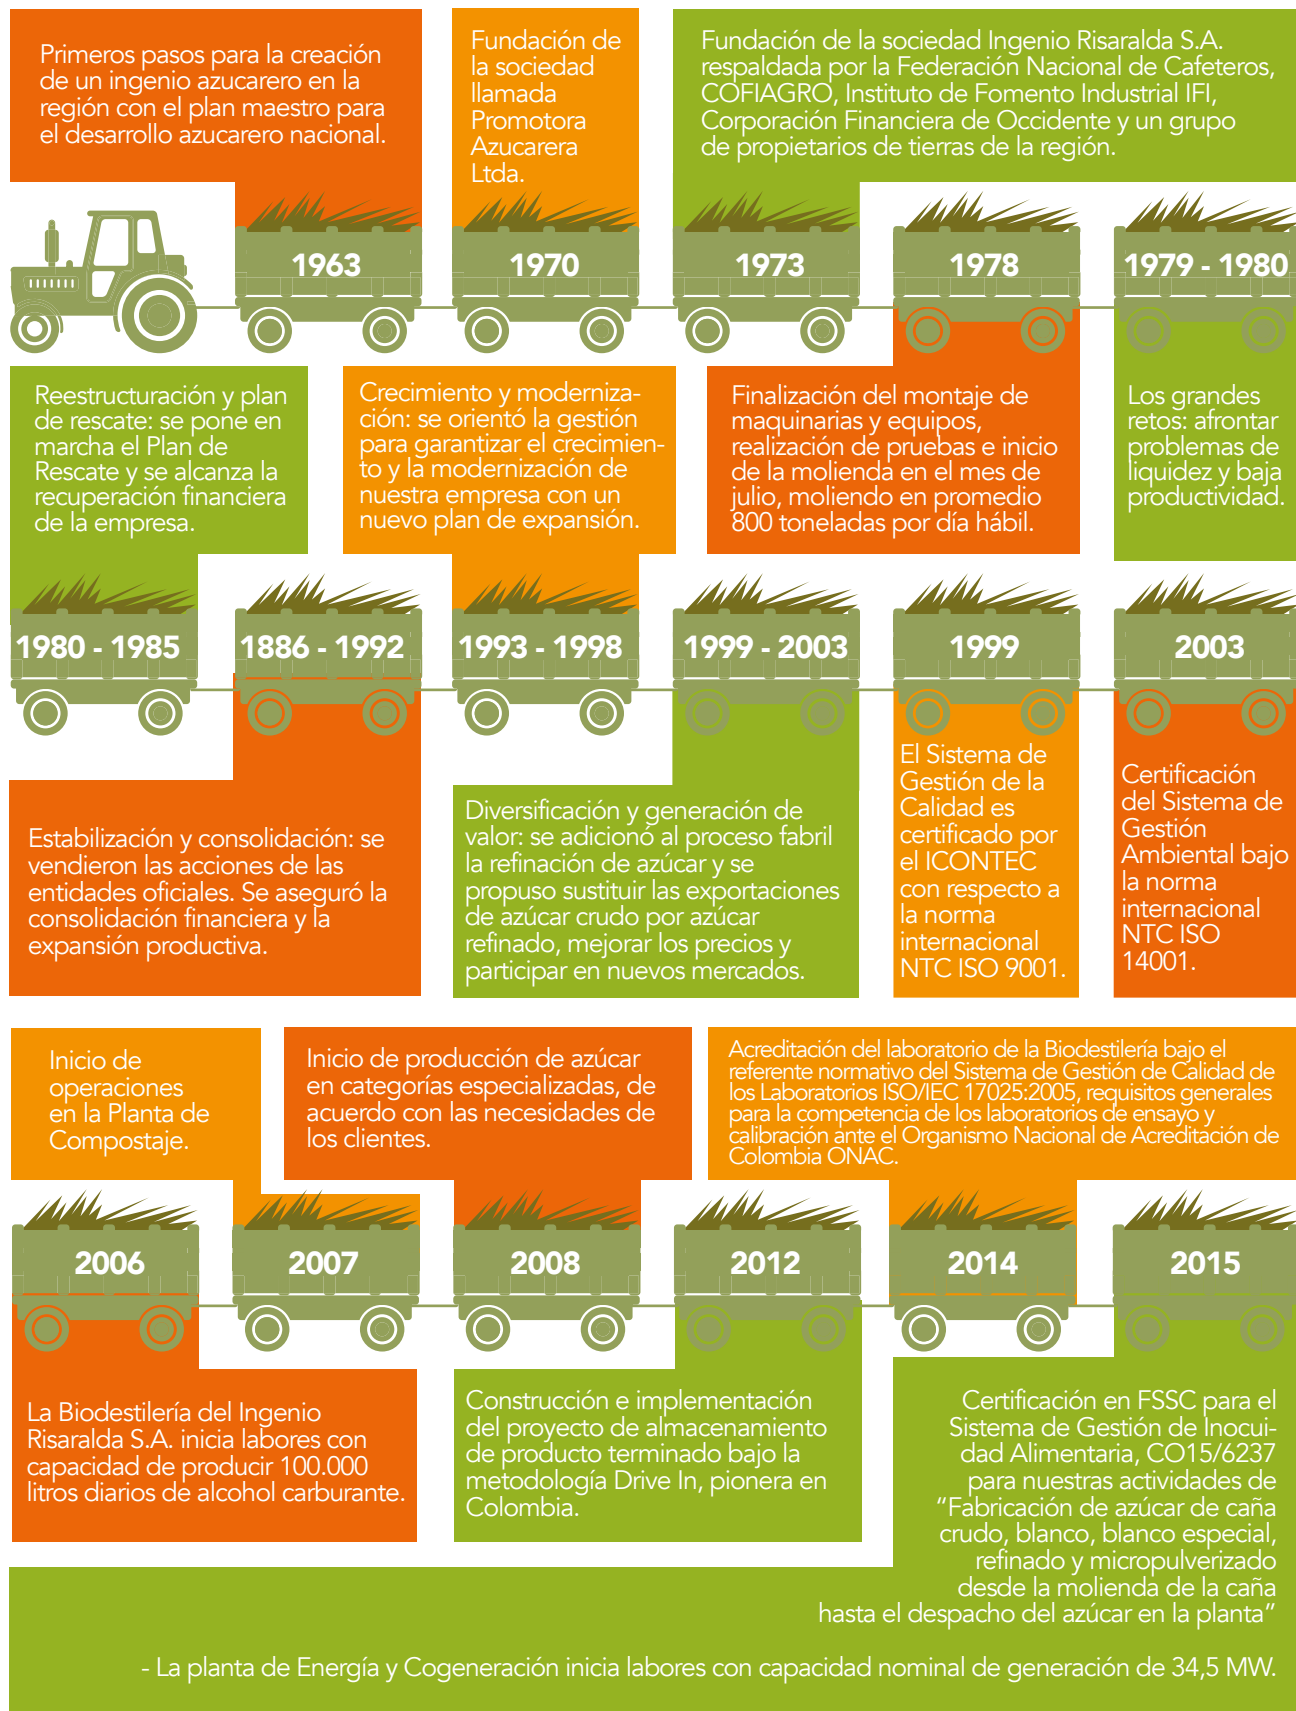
Primeros pasos para la creación de un ingenio azucarero en la región con el plan maestro para el desarrollo azucarero nacional.

Fundación de la sociedad llamada Promotora Azucarera Ltda.

Fundación de la sociedad Ingenio Risaralda S.A. respaldada por la Federación Nacional de Cafeteros, COFIAGRO, Instituto de Fomento Industrial IFI, Corporación Financiera de Occidente y un grupo de propietarios de tierras de la región.

1963

1970

1973

1978

1979 - 1980

Reestructuración y plan de rescate: se pone en marcha el Plan de Rescate y se alcanza la recuperación financiera de la empresa.

Crecimiento y modernización: se orientó la gestión para garantizar el crecimiento y la modernización de nuestra empresa con un nuevo plan de expansión.

Finalización del montaje de maquinarias y equipos, realización de pruebas e inicio de la molienda en el mes de julio, moliendo en promedio 800 toneladas por día hábil.

Los grandes retos: afrontar problemas de liquidez y baja productividad.

1980 - 1985

1886 - 1992

1993 - 1998

1999 - 2003

1999

2003

Estabilización y consolidación: se vendieron las acciones de las entidades oficiales. Se aseguró la consolidación financiera y la expansión productiva.

Diversificación y generación de valor: se adicionó al proceso fabril la refinación de azúcar y se propuso sustituir las exportaciones de azúcar crudo por azúcar refinado, mejorar los precios y participar en nuevos mercados.

El Sistema de Gestión de la Calidad es certificado por el ICONTEC con respecto a la norma internacional NTC ISO 9001.

Certificación del Sistema de Gestión Ambiental bajo la norma internacional NTC ISO 14001.

Inicio de operaciones en la Planta de Compostaje.

Inicio de producción de azúcar en categorías especializadas, de acuerdo con las necesidades de los clientes.

Acreditación del laboratorio de la Biodestilería bajo el referente normativo del Sistema de Gestión de Calidad de los Laboratorios ISO/IEC 17025:2005, requisitos generales para la competencia de los laboratorios de ensayo y calibración ante el Organismo Nacional de Acreditación de Colombia ONAC.

2006

2007

2008

2012

2014

2015

La Biodestilería del Ingenio Risaralda S.A. inicia labores con capacidad de producir 100.000 litros diarios de alcohol carburante.

Construcción e implementación del proyecto de almacenamiento de producto terminado bajo la metodología Drive In, pionera en Colombia.

Certificación en FSSC para el Sistema de Gestión de Inocuidad Alimentaria, CO15/6237 para nuestras actividades de "Fabricación de azúcar de caña crudo, blanco, blanco especial, refinado y micropulverizado desde la molienda de la caña hasta el despacho del azúcar en la planta"

- La planta de Energía y Cogeneración inicia labores con capacidad nominal de generación de 34,5 MW.